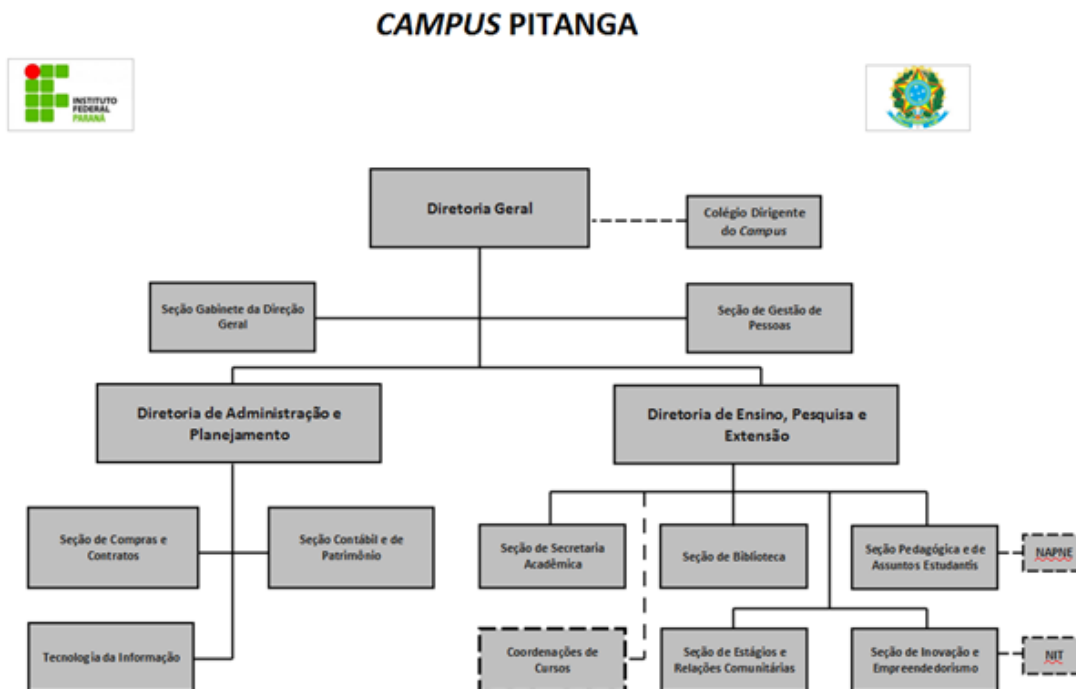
*CAMPUS* PITANGA

INSTITUTO FEDERAL PARANÁ

Diretoria Geral

Colégio Dirigente do *Campus*

Seção Gabinete da Direção Geral

Seção de Gestão de Pessoas

Diretoria de Administração e Planejamento

Diretoria de Ensino, Pesquisa e Extensão

Seção de Compras e Contratos

Seção Contábil e de Patrimônio

Tecnologia da Informação

Seção de Secretaria Acadêmica

Seção de Biblioteca

Seção Pedagógica e de Assuntos Estudantis

NAPNE

Coordenações de Cursos

Seção de Estágios e Relações Comunitárias

Seção de Inovação e Empreendedorismo

NIT